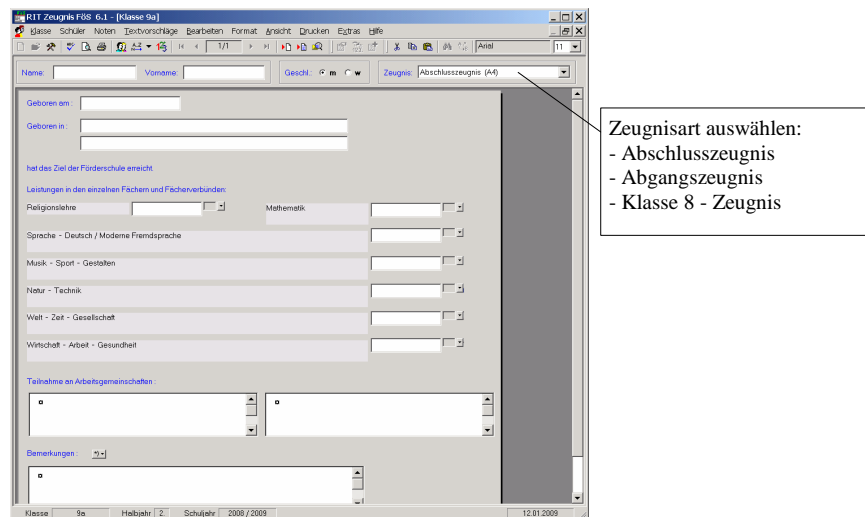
RIT Zeugnis FöS 6.1 - [Klasse 9a]

Klasse Schüler Noten Textvorschläge Bearbeiten Format Ansicht Drucken Extras Hilfe

1/1 Arial 11

Name: Vorname: Geschl.: m w Zeugnis: Abschlusszeugnis (A4)

Geboren am :

Geboren in :

hat das Ziel der Förderschule erreicht.

Leistungen in den einzelnen Fächern und Fächerverbünden:

Religionslehre

Mathematik

Sprache - Deutsch / Moderne Fremdsprache

Musik - Sport - Gestalten

Natur - Technik

Welt - Zeit - Gesellschaft

Wirtschaft - Arbeit - Gesundheit

Teilnahme an Arbeitsgemeinschaften :

Bemerkungen :

Klasse 9a Halbjahr 2. Schuljahr 2008 / 2009 12.01.2009

Zeugnisart auswählen:
- Abschlusszeugnis
- Abgangszeugnis
- Klasse 8 - Zeugnis